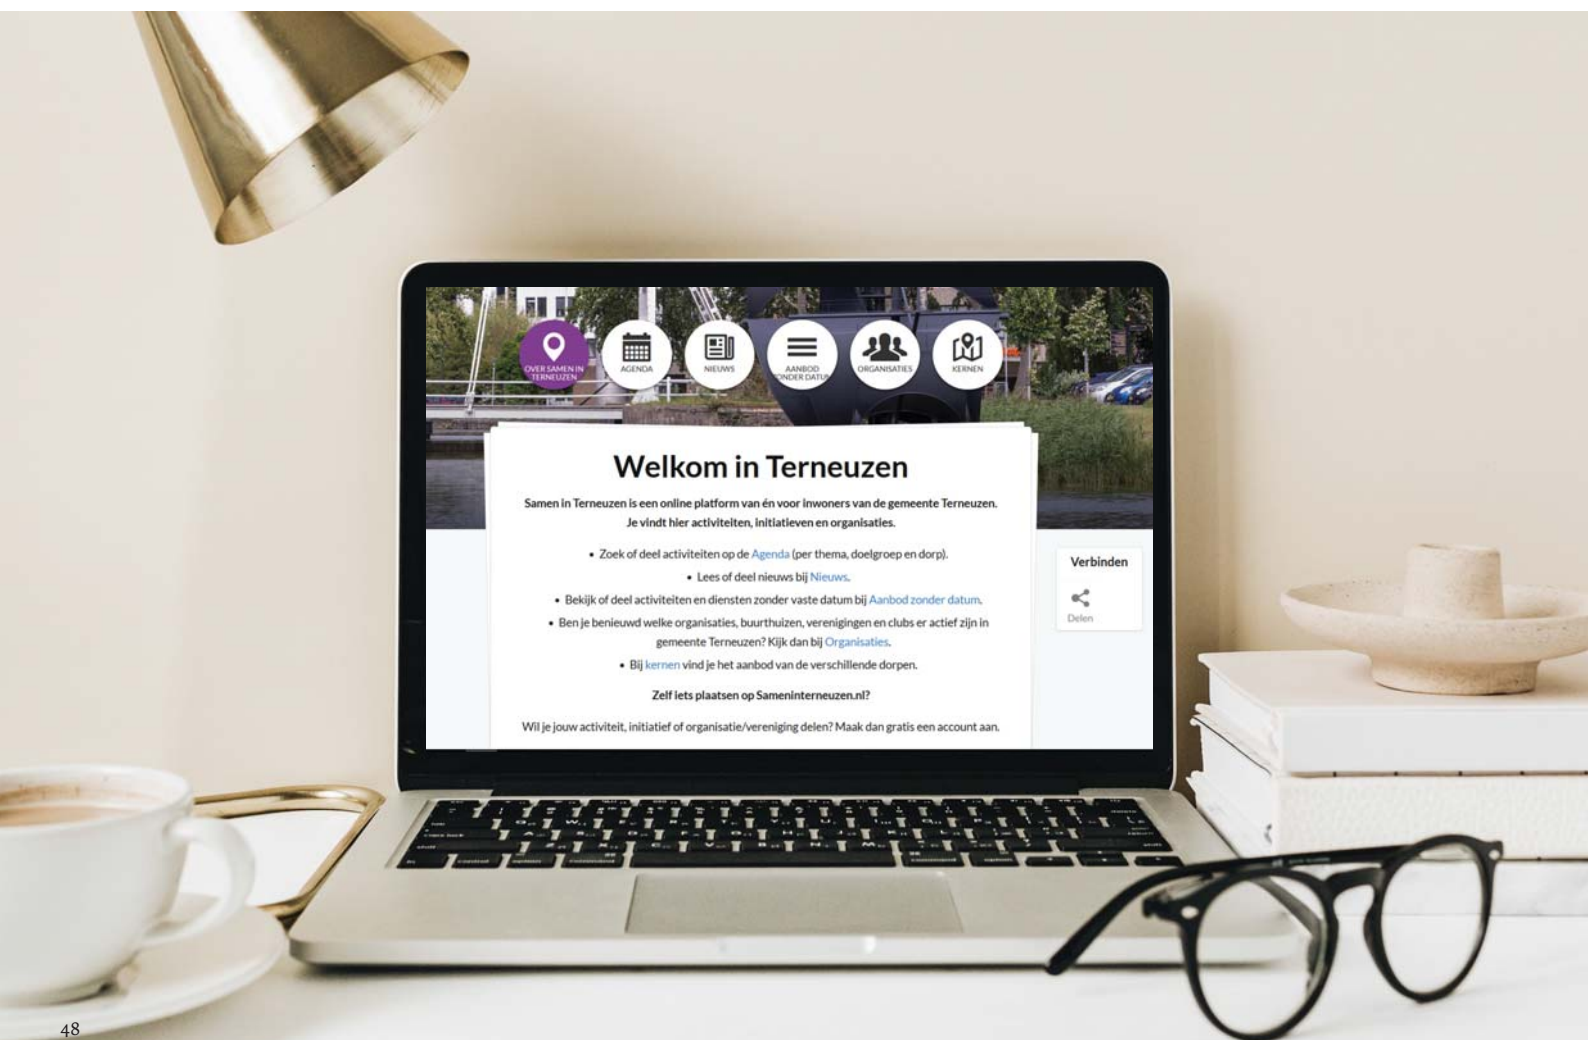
OVER SAMEN IN TERNEUZEN
AGENDA
NIEUWS
AANBOD ZONDER DATUM
ORGANISATIES
KERNEN

Welkom in Terneuzen

Samen in Terneuzen is een online platform van én voor inwoners van de gemeente Terneuzen. Je vindt hier activiteiten, initiatieven en organisaties.

• Zoek of deel activiteiten op de Agenda (per thema, doelgroep en dorp).
• Lees of deel nieuws bij Nieuws.
• Bekijk of deel activiteiten en diensten zonder vaste datum bij Aanbod zonder datum.
• Ben je benieuwd welke organisaties, buurthuizen, verenigingen en clubs er actief zijn in gemeente Terneuzen? Kijk dan bij Organisaties.
• Bij kernen vind je het aanbod van de verschillende dorpen.

Zelf iets plaatsen op Sameninterneuzen.nl?

Wil je jouw activiteit, initiatief of organisatie/vereniging delen? Maak dan gratis een account aan.

Verbinden
Delen

48